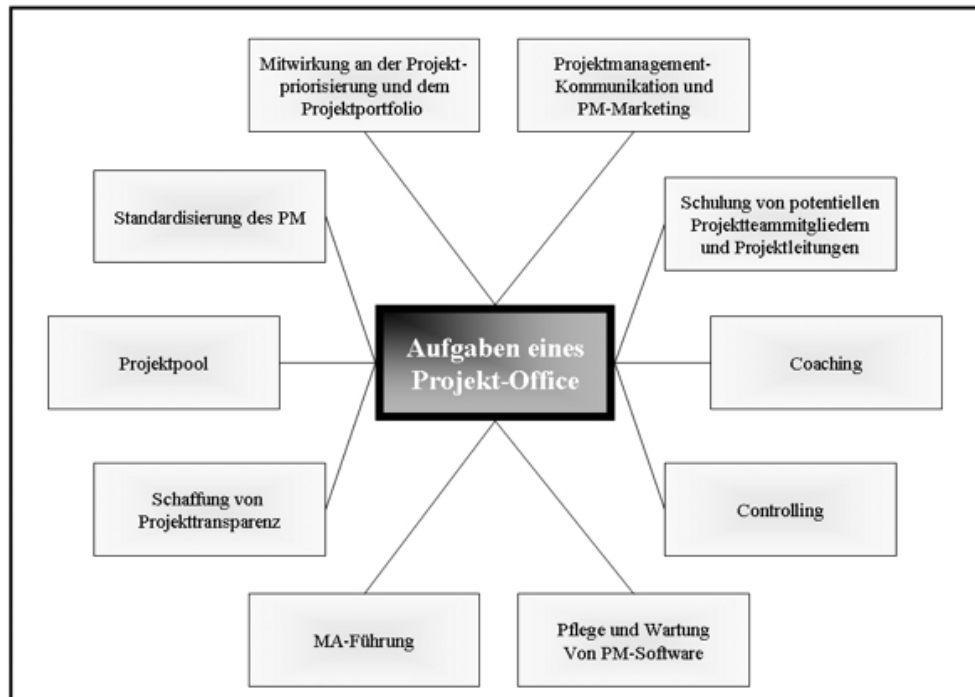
Mitwirkung an der Projektpriorisierung und dem Projektportfolio

Projektmanagement-Kommunikation und PM-Marketing

Standardisierung des PM

Schulung von potentiellen Projektteammitgliedern und Projektleitungen

Aufgaben eines Projekt-Office

Projektpool

Coaching

Schaffung von Projekttransparenz

Controlling

MA-Führung

Pflege und Wartung Von PM-Software